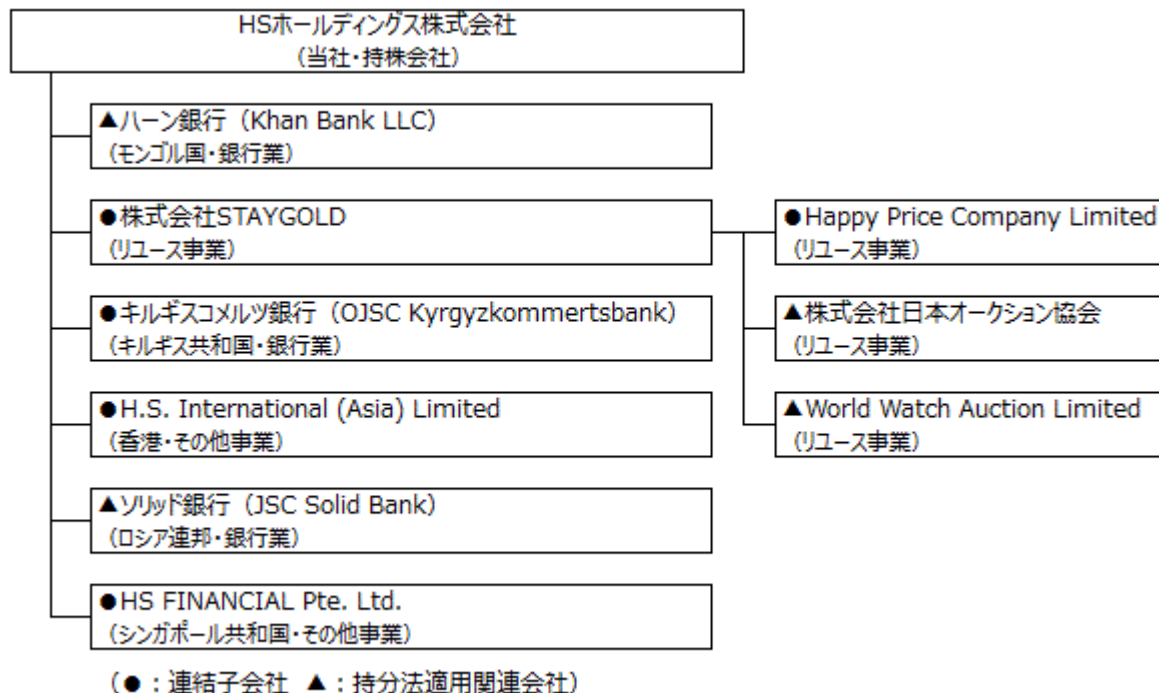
HSホールディングス株式会社
(当社・持株会社)

▲ハーン銀行 (Khan Bank LLC)
(モンゴル国・銀行業)

●株式会社STAYGOLD
(リユース事業)

●Happy Price Company Limited
(リユース事業)

▲株式会社日本オークション協会
(リユース事業)

▲World Watch Auction Limited
(リユース事業)

●キルギスコメルツ銀行 (OJSC Kyrgyzkommertsbank)
(キルギス共和国・銀行業)

●H.S. International (Asia) Limited
(香港・その他事業)

▲ソリッド銀行 (JSC Solid Bank)
(ロシア連邦・銀行業)

●HS FINANCIAL Pte. Ltd.
(シンガポール共和国・その他事業)

(●:連結子会社 ▲:持分法適用関連会社)